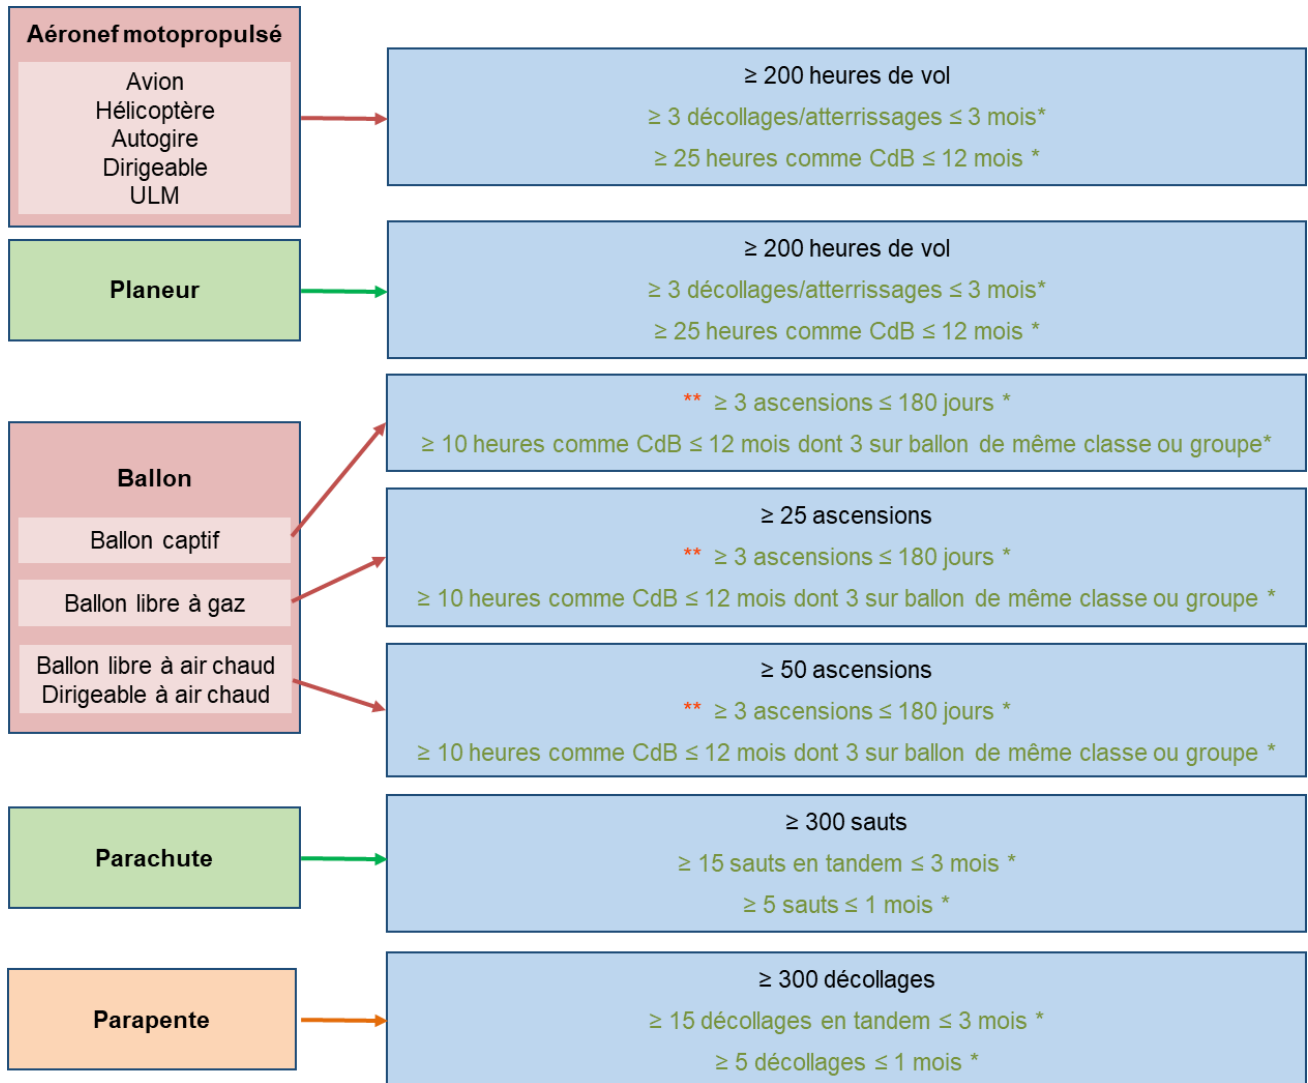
Aéronef motopropulsé

Avion
Hélicoptère
Autogire
Dirigeable
ULM

≥ 200 heures de vol
≥ 3 décollages/atterrissages ≤ 3 mois*
≥ 25 heures comme CdB ≤ 12 mois *

Planeur

≥ 200 heures de vol
≥ 3 décollages/atterrissages ≤ 3 mois*
≥ 25 heures comme CdB ≤ 12 mois *

Ballon

Ballon captif

Ballon libre à gaz

Ballon libre à air chaud
Dirigeable à air chaud

** ≥ 3 ascensions ≤ 180 jours *
≥ 10 heures comme CdB ≤ 12 mois dont 3 sur ballon de même classe ou groupe*

≥ 25 ascensions
** ≥ 3 ascensions ≤ 180 jours *
≥ 10 heures comme CdB ≤ 12 mois dont 3 sur ballon de même classe ou groupe *

≥ 50 ascensions
** ≥ 3 ascensions ≤ 180 jours *
≥ 10 heures comme CdB ≤ 12 mois dont 3 sur ballon de même classe ou groupe *

Parachute

≥ 300 sauts
≥ 15 sauts en tandem ≤ 3 mois *
≥ 5 sauts ≤ 1 mois *

Parapente

≥ 300 décollages
≥ 15 décollages en tandem ≤ 3 mois *
≥ 5 décollages ≤ 1 mois *